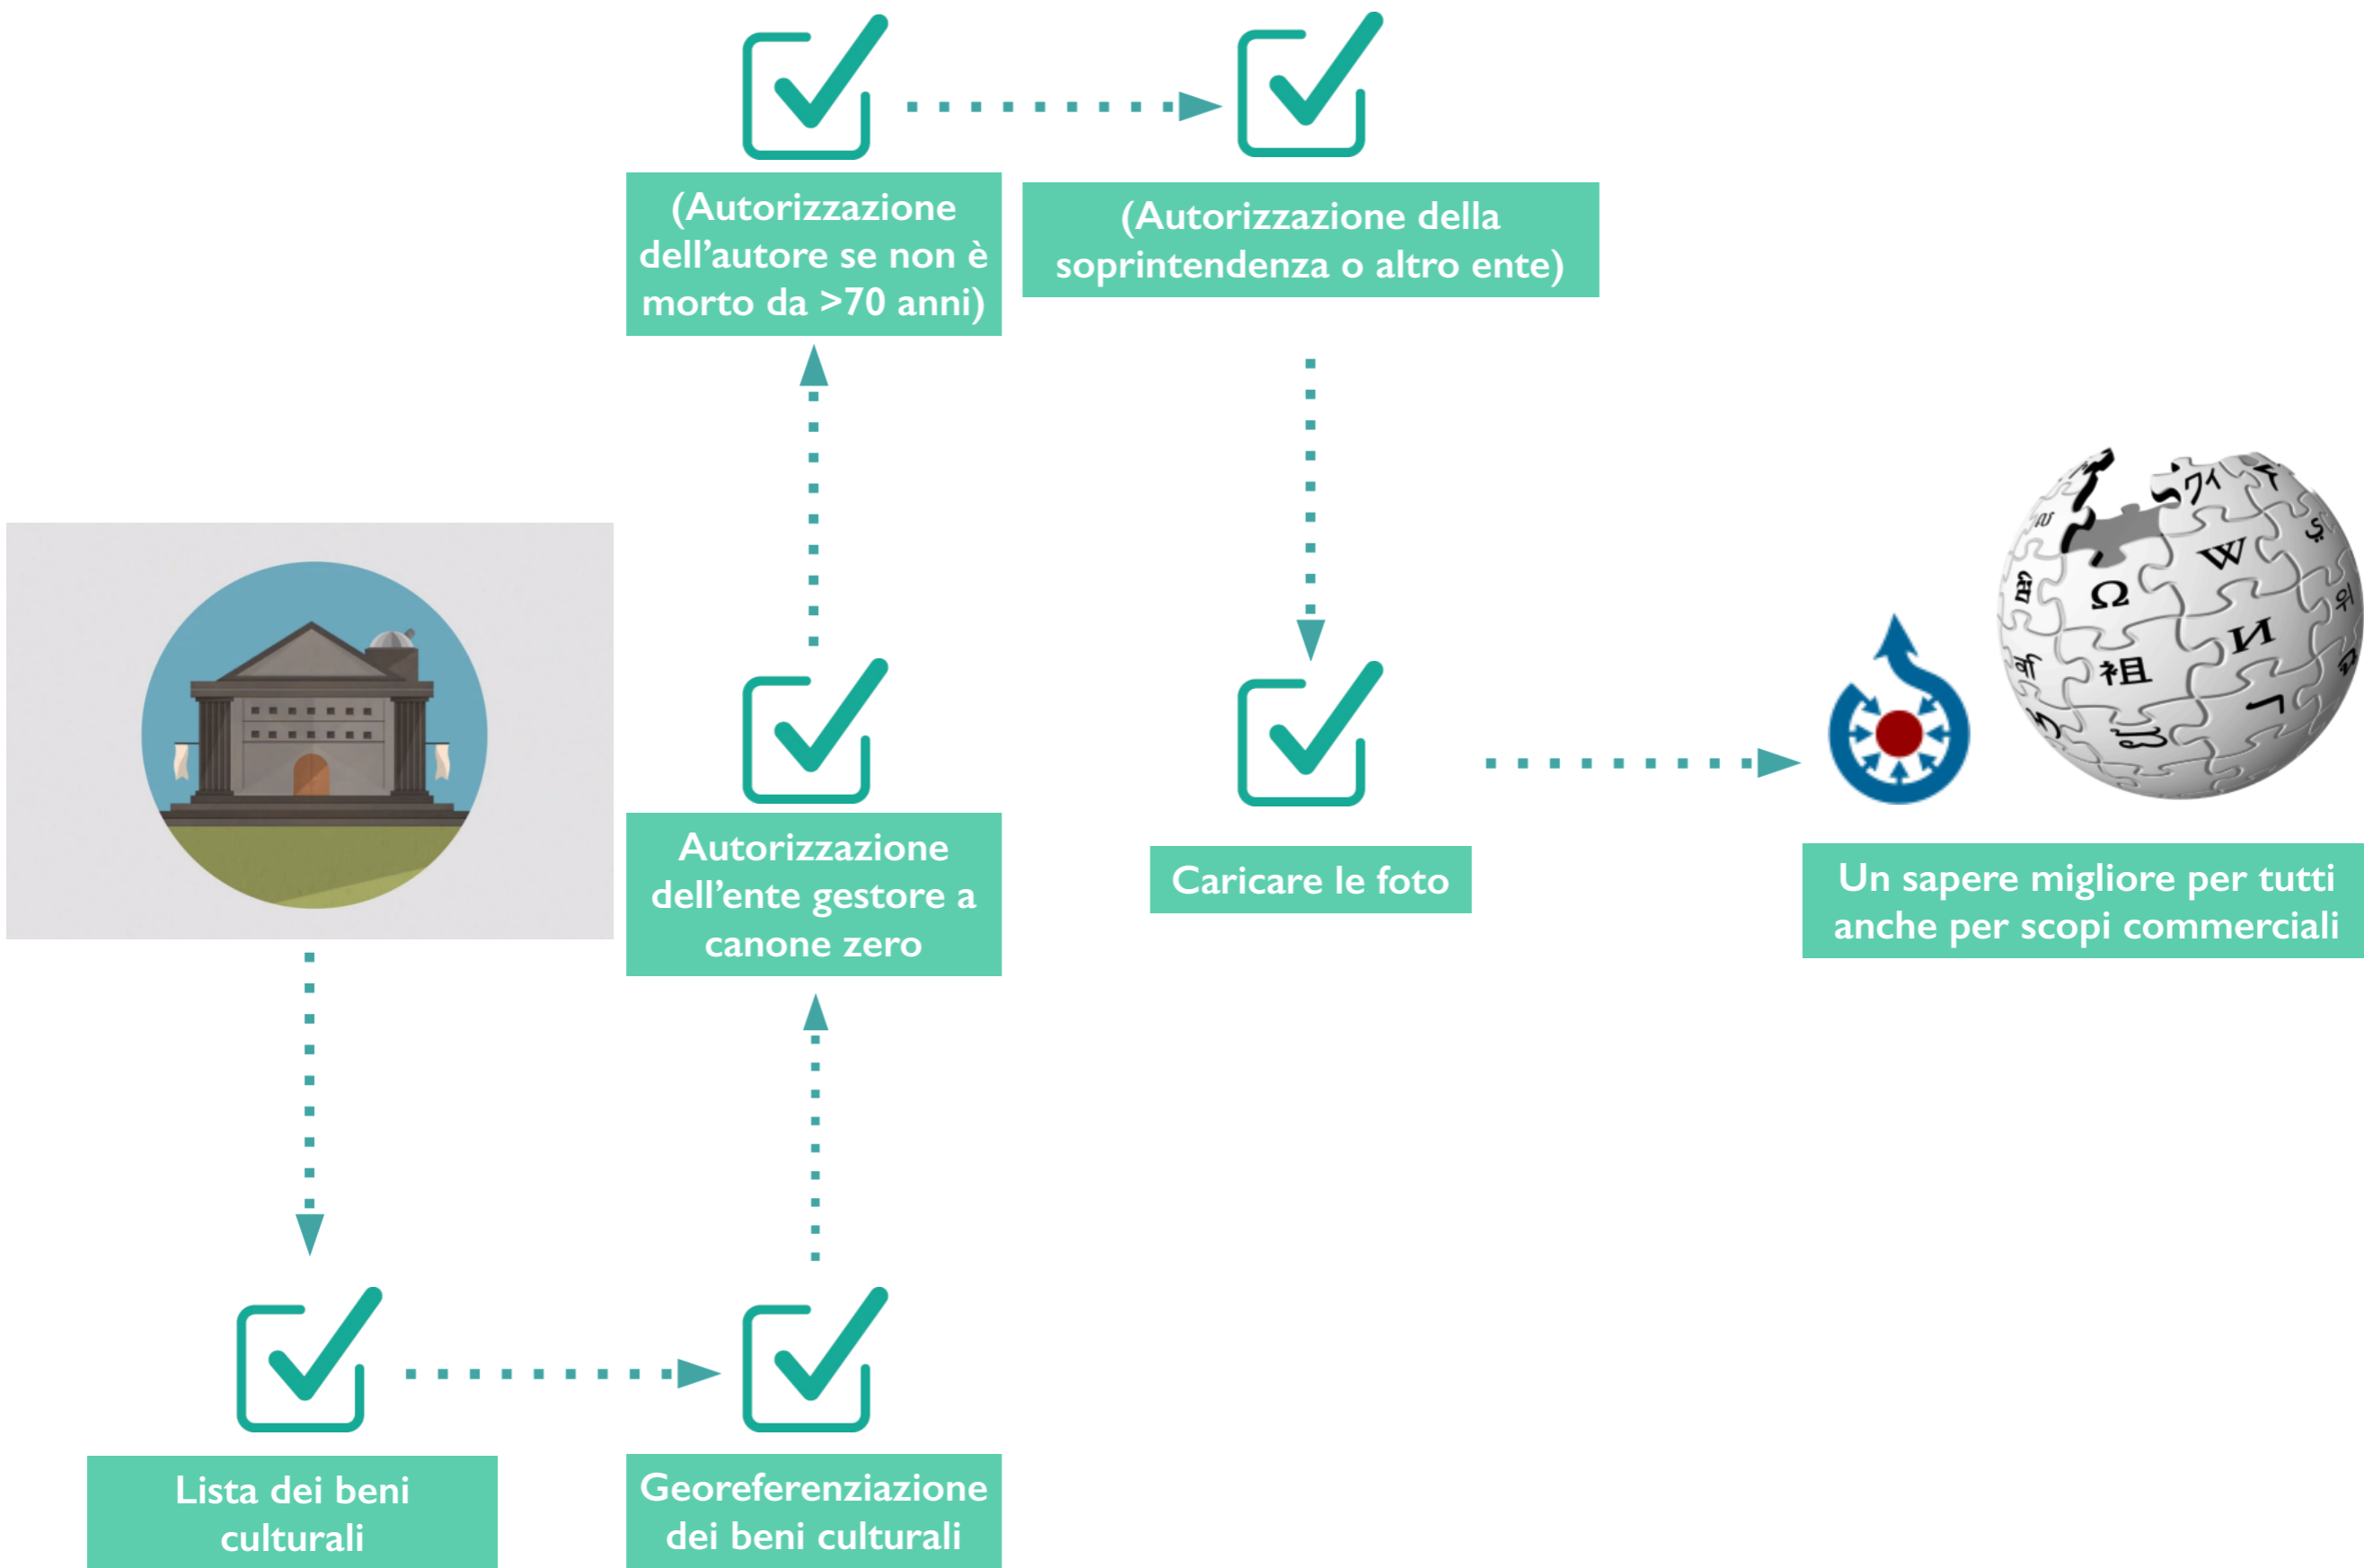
(Autorizzazione dell'autore se non è morto da >70 anni)

(Autorizzazione della soprintendenza o altro ente)

Autorizzazione dell'ente gestore a canone zero

Caricare le foto

Un sapere migliore per tutti anche per scopi commerciali

Lista dei beni culturali

Georeferenziazione dei beni culturali